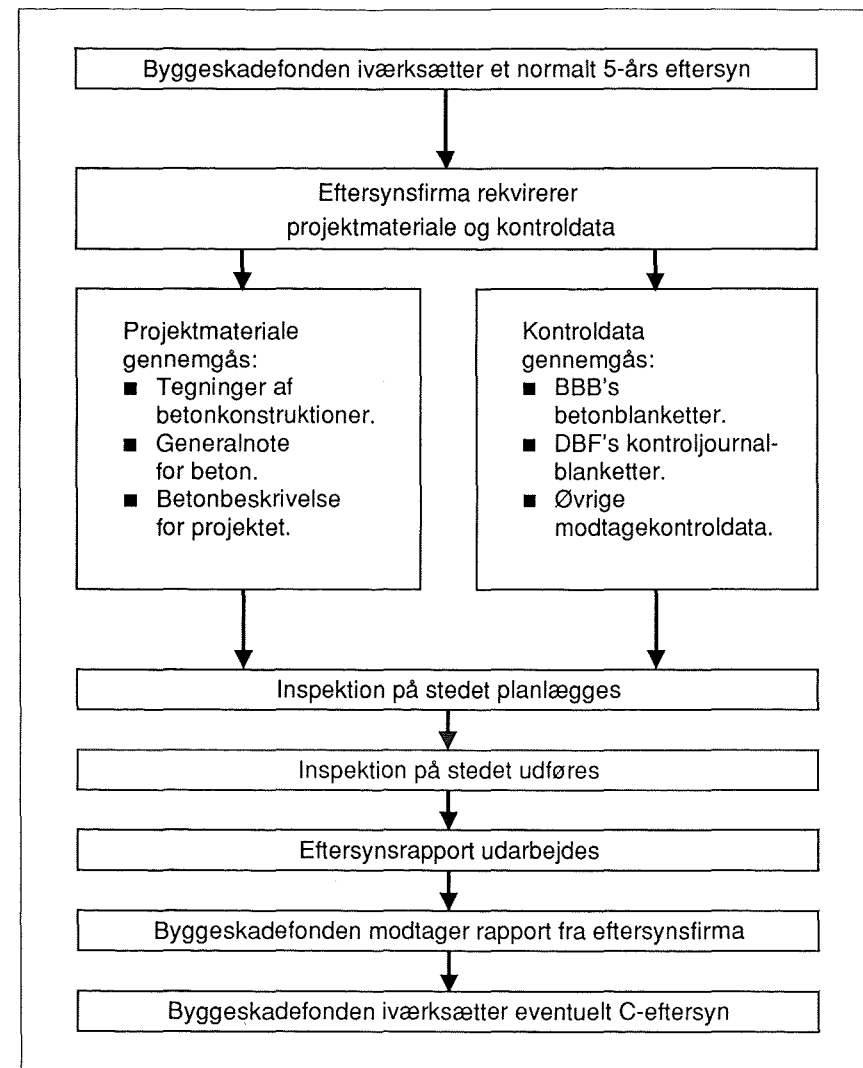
Byggeskadefonden iværksætter et normalt 5-års eftersyn

Eftersynsfirma rekvirerer projektmateriale og kontroldata

Projektmateriale gennemgås:
■ Tegninger af betonkonstruktioner.
■ Generalnote for beton.
■ Betonbeskrivelse for projektet.

Kontroldata gennemgås:
■ BBB's betonblanketter.
■ DBF's kontroljournalblanketter.
■ Øvrige modtagekontroldata.

Inspektion på stedet planlægges

Inspektion på stedet udføres

Eftersynsrapport udarbejdes

Byggeskadefonden modtager rapport fra eftersynsfirma

Byggeskadefonden iværksætter eventuelt C-eftersyn